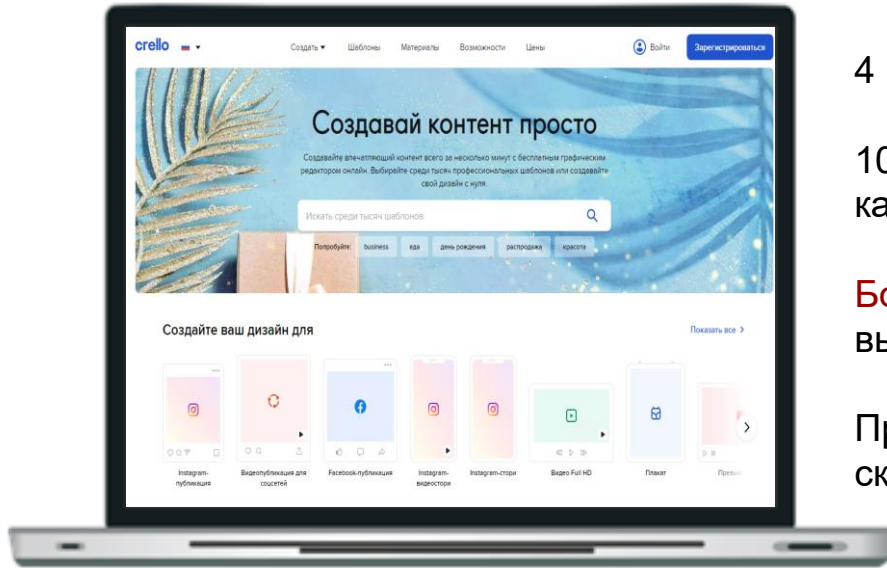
crello

Создать ▾ Шаблоны Материалы Возможности Цены

Войти Зарегистрироваться

Создавай контент просто

Создавайте впечатляющий контент всего за несколько минут с бесплатным графическим редактором онлайн. Выбирайте среди тысяч профессиональных шаблонов или создавайте свой дизайн с нуля.

Искать среди тысяч шаблонов

Попробуйте: business еда день рождения распродажа красота

Создайте ваш дизайн для

Показать все >

Instagram-публикация

Видеопубликация для соцсетей

Facebook-публикация

Instagram-видеостори

Instagram-стори

Видео Full HD

Плакат

Презе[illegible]

4

10
ка

Бо
вы

Пр
ск